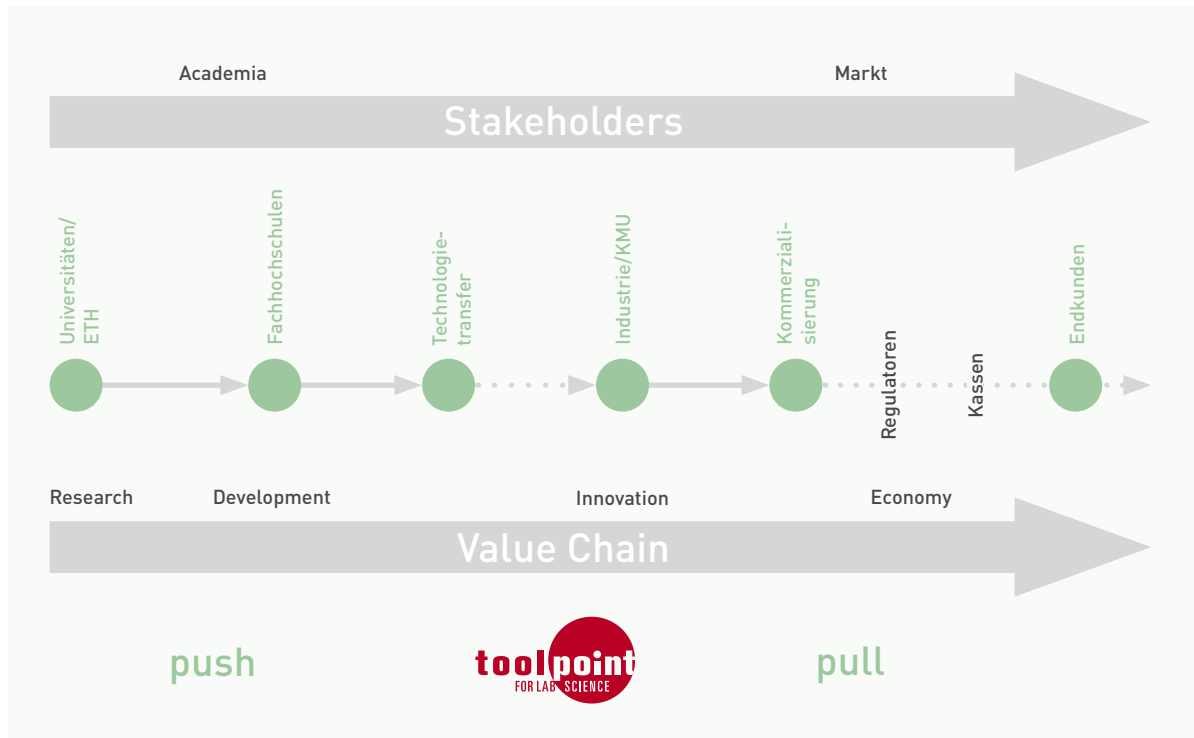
Academia

Markt

Stakeholders

Universitäten/ ETH

Fachhochschulen

Technologietransfer

Industrie/KMU

Kommerzialisierung

Regulatoren

Kassen

Endkunden

Research

Development

Innovation

Economy

Value Chain

push

toolpoint FOR LAB SCIENCE

pull